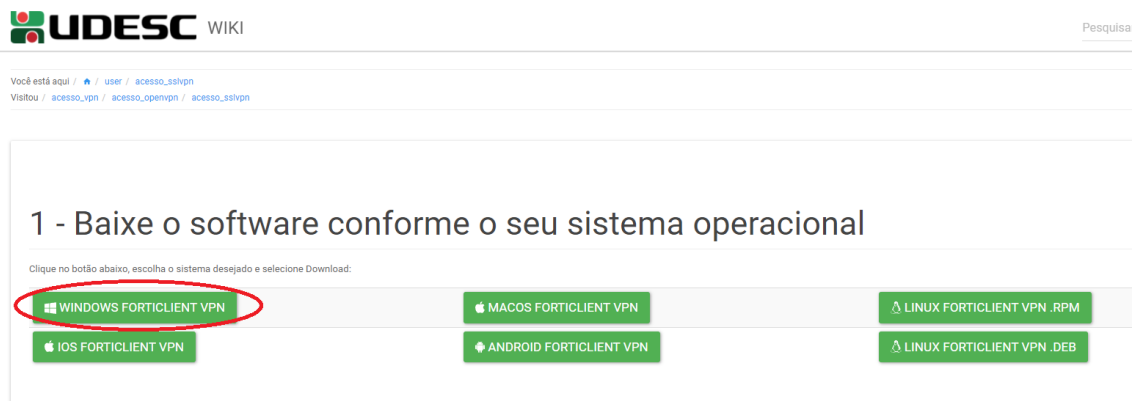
UDESC WIKI

Pesquisa

Você está aqui / / user / acesso_sslvpn
Visitou / acesso_vpn / acesso_openvpn / acesso_sslvpn

1 - Baixe o software conforme o seu sistema operacional

Clique no botão abaixo, escolha o sistema desejado e selecione Download:

| WINDOWS FORTICLIENT VPN | MACOS FORTICLIENT VPN | LINUX FORTICLIENT VPN .RPM |
|---|---|---|
| IOS FORTICLIENT VPN | ANDROID FORTICLIENT VPN | LINUX FORTICLIENT VPN .DEB |